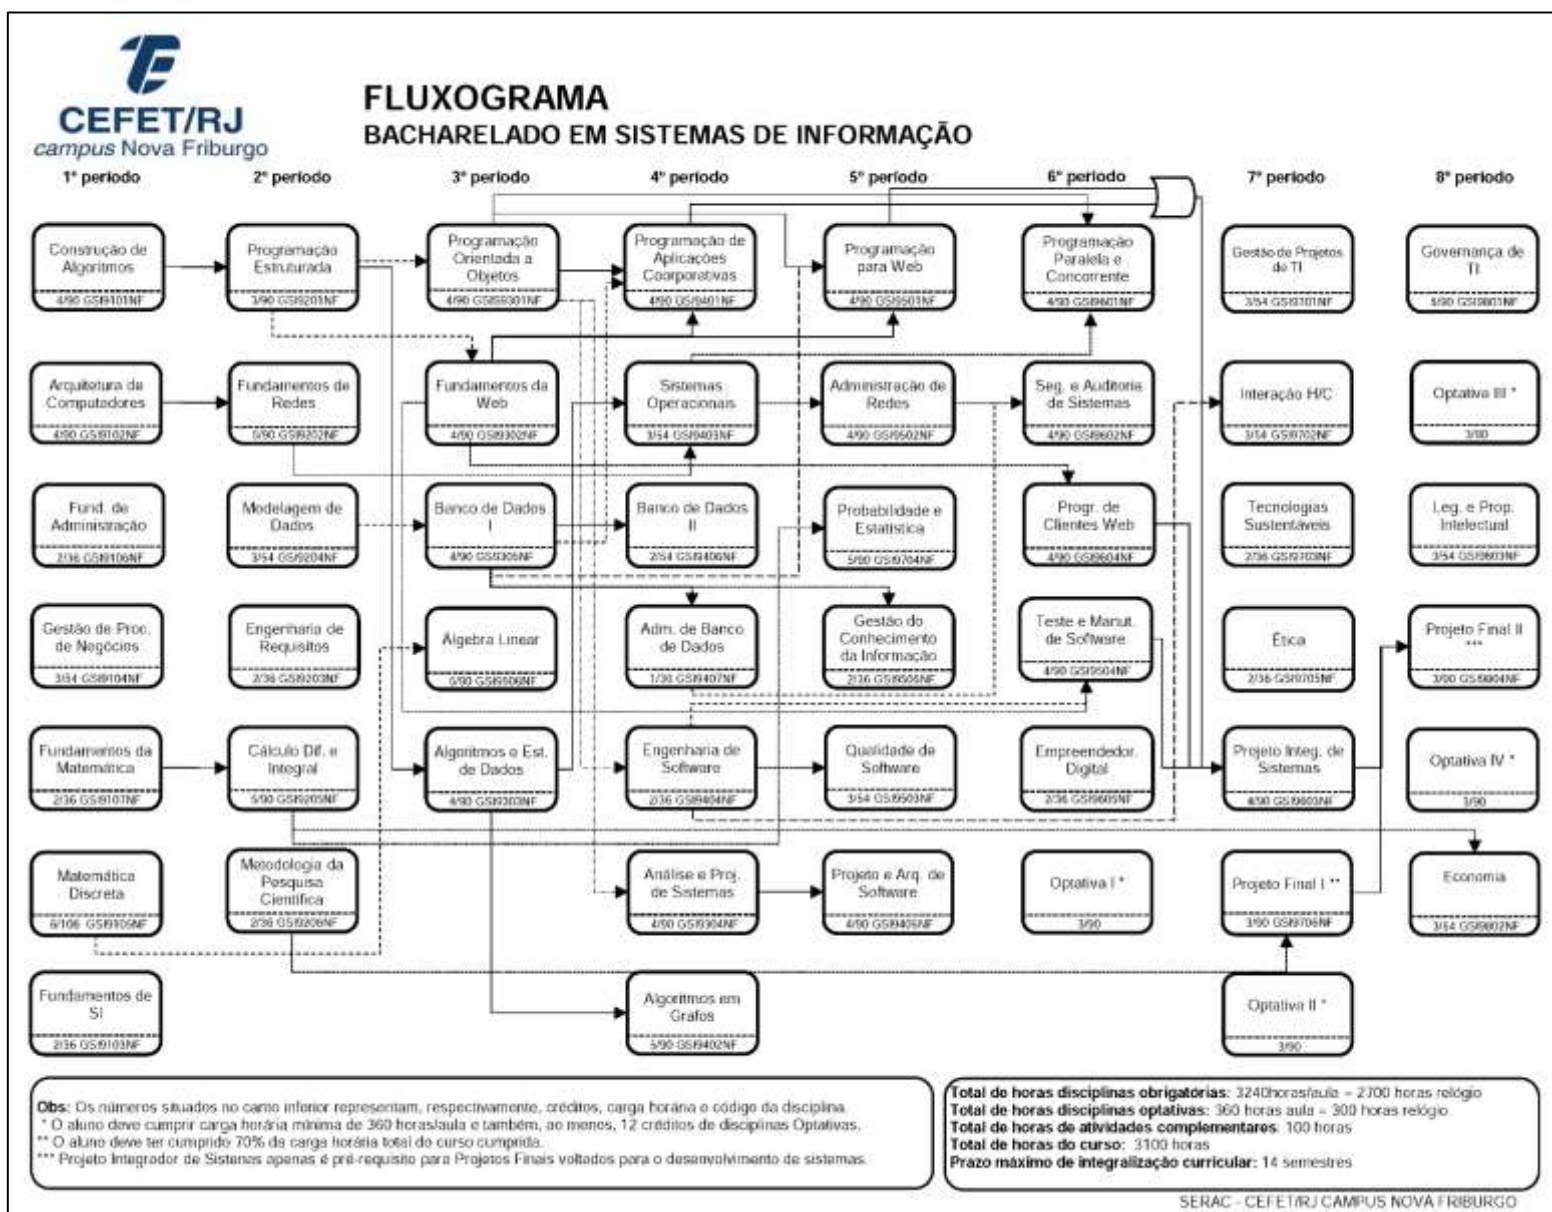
CEFET/RJ
campus Nova Friburgo

FLUXOGRAMA
BACHARELADO EM SISTEMAS DE INFORMAÇÃO

1º período

Construção de Algoritmos
4/90 GSI9101NF

Arquitetura de Computadores
4/90 GSI9102NF

Fund. de Administração
2/36 GSI9106NF

Gestão de Proc. de Negócios
3/54 GSI9104NF

Fundamentos da Matemática
2/36 GSI9107NF

Matemática Discreta
6/108 GSI9105NF

Fundamentos de SI
2/36 GSI9103NF

2º período

Programação Estruturada
3/90 GSI9201NF

Fundamentos de Redes
5/90 GSI9202NF

Modelagem de Dados
3/54 GSI9204NF

Engenharia de Requisitos
2/36 GSI9203NF

Cálculo Dif. e Integral
5/90 GSI9205NF

Metodologia da Pesquisa Científica
2/36 GSI9206NF

3º período

Programação Orientada a Objetos
4/90 GSI9301NF

Fundamentos da Web
4/90 GSI9302NF

Banco de Dados I
4/90 GSI9305NF

Álgebra Linear
5/90 GSI9506NF

Algoritmos e Est. de Dados
4/90 GSI9303NF

4º período

Programação de Aplicações Coorporativas
4/90 GSI9401NF

Sistemas Operacionais
3/54 GSI9403NF

Banco de Dados II
2/54 GSI9406NF

Adm. de Banco de Dados
1/36 GSI9407NF

Engenharia de Software
2/36 GSI9404NF

Análise e Proj. de Sistemas
4/90 GSI9304NF

Algoritmos em Grafos
5/90 GSI9402NF

5º período

Programação para Web
4/90 GSI9501NF

Administração de Redes
4/90 GSI9502NF

Probabilidade e Estatística
5/90 GSI9704NF

Gestão do Conhecimento da Informação
2/36 GSI9505NF

Qualidade de Software
3/54 GSI9503NF

Projeto e Arq. de Software
4/90 GSI9405NF

6º período

Programação Paralela e Concorrente
4/90 GSI9601NF

Seg. e Auditoria de Sistemas
4/90 GSI9602NF

Progr. de Clientes Web
4/90 GSI9604NF

Teste e Manut. de Software
4/90 GSI9504NF

Empreendedor. Digital
2/36 GSI9605NF

Optativa I *
3/90

7º período

Gestão de Projetos de TI
3/54 GSI9701NF

Interação H/C
3/54 GSI9702NF

Tecnologias Sustentáveis
2/36 GSI9703NF

Ética
2/36 GSI9705NF

Projeto Integ. de Sistemas
4/90 GSI9603NF

Projeto Final I **
3/90 GSI9706NF

Optativa II *
3/90

8º período

Governança de TI
5/90 GSI9801NF

Optativa III *
3/90

Leg. e Prop. Intelectual
3/54 GSI9803NF

Projeto Final II ***
3/90 GSI9804NF

Optativa IV *
3/90

Economia
3/54 GSI9802NF

Obs: Os números situados no canto inferior representam, respectivamente, créditos, carga horária e código da disciplina.
* O aluno deve cumprir carga horária mínima de 360 horas/aula e também, ao menos, 12 créditos de disciplinas Optativas.
** O aluno deve ter cumprido 70% da carga horária total do curso cumprida.
*** Projeto Integrador de Sistenes apenas é pré-requisito para Projetos Finais voltados para o desenvolvimento de sistemas.

Total de horas disciplinas obrigatórias: 3240horas/aula = 2700 horas relógio
Total de horas disciplinas optativas: 360 horas aula = 300 horas relógio
Total de horas de atividades complementares: 100 horas
Total de horas do curso: 3100 horas
Prazo máximo de integralização curricular: 14 semestres

SERAC - CEFET/RJ CAMPUS NOVA FRIBURGO